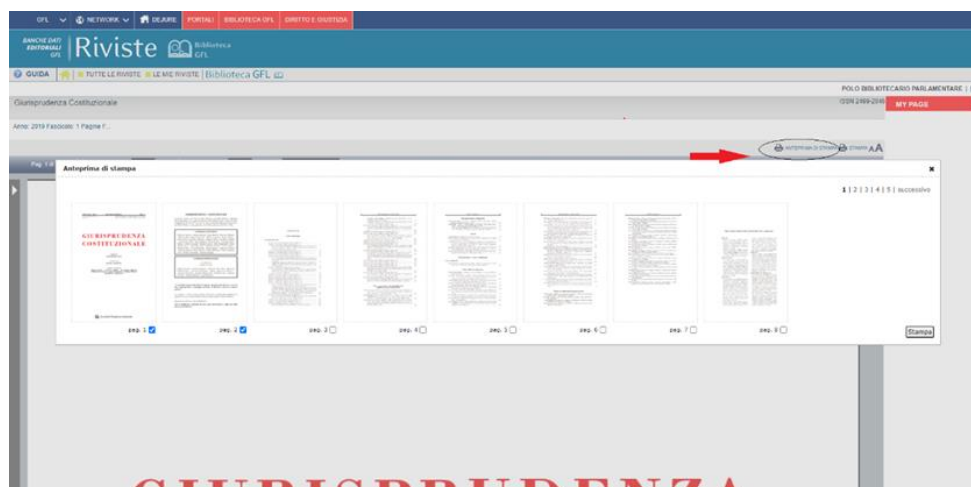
GFL NETWORK DEJURE PORTALI BIBLIOTECA GFL DIRITTO E GIUSTIZIA

BANCHE DATI EDITORIALI GFL Riviste Biblioteca GFL

GUIDA TUTTE LE RIVISTE LE MIE RIVISTE Biblioteca GFL

POLO BIBLIOTECARIO PARLAMENTARE

Giurisprudenza Costituzionale

ISSN 2499-2046

MY PAGE

Anno: 2019 Fascicolo: 1 Pagine F...

ANTEPRIMA DI STAMPA STAMPA AA

Pag. 1 di

Anteprima di stampa

×

1 | 2 | 3 | 4 | 5 | successivo

GIURISPRUDENZA COSTITUZIONALE

pag. 1 pag. 2 pag. 3 pag. 4 pag. 5 pag. 6 pag. 7 pag. 8

Stampa

GIURISPRUDENZA